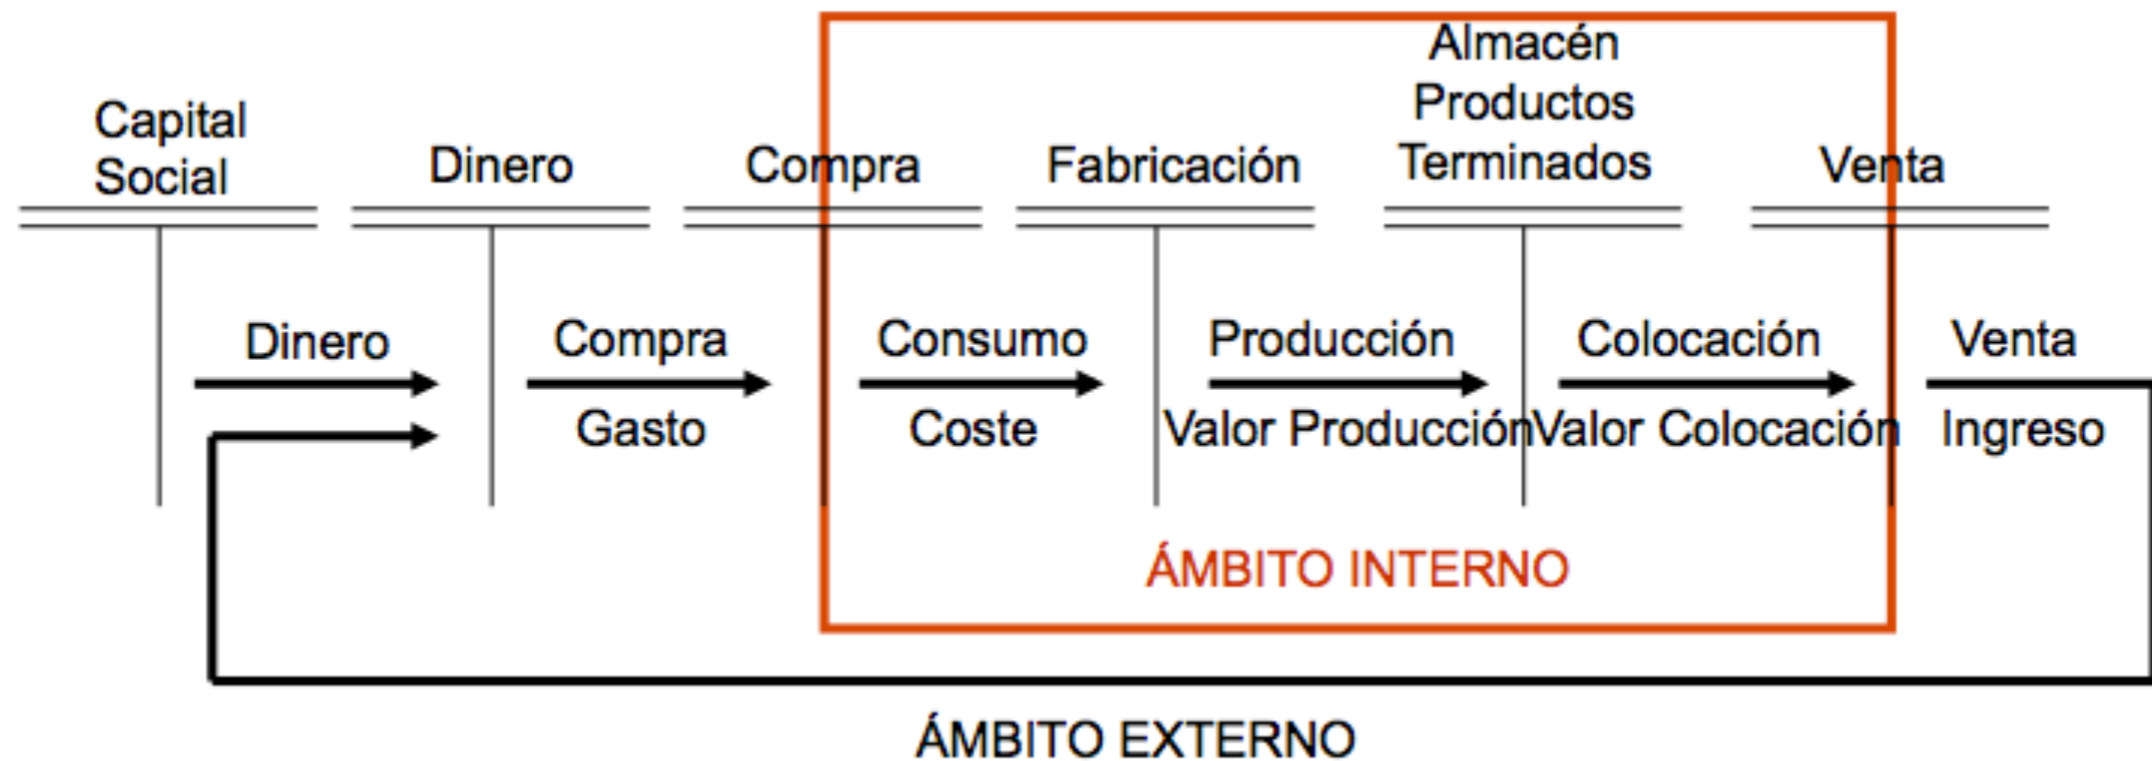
Capital Social

Dinero

Compra

Fabricación

Almacén Productos Terminados

Venta

Dinero

Compra

Gasto

Consumo

Coste

Producción

Valor Producción

Colocación

Valor Colocación

Venta

Ingreso

ÁMBITO INTERNO

ÁMBITO EXTERNO